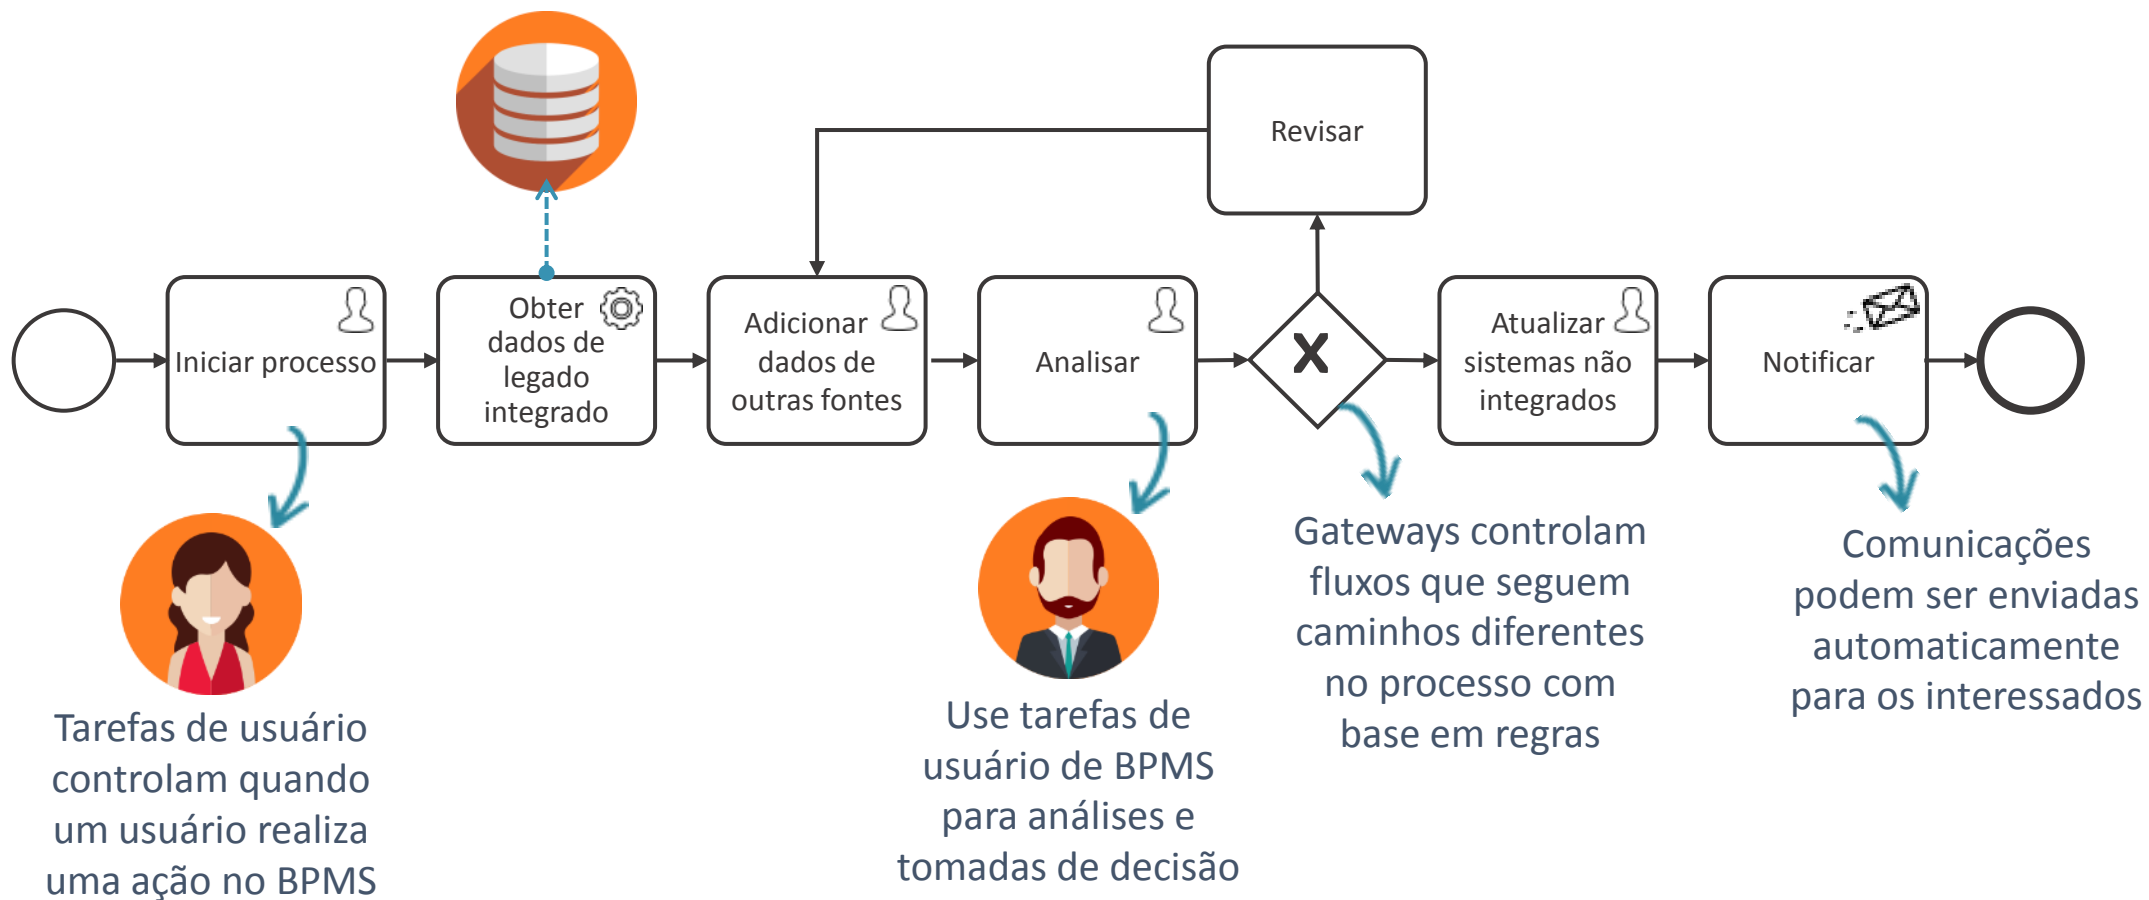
Revisar

Iniciar processo

Obter dados de legado integrado

Adicionar dados de outras fontes

Analisar

X

Atualizar sistemas não integrados

Notificar

Tarefas de usuário controlam quando um usuário realiza uma ação no BPMS

Use tarefas de usuário de BPMS para análises e tomadas de decisão

Gateways controlam fluxos que seguem caminhos diferentes no processo com base em regras

Comunicações podem ser enviadas automaticamente para os interessados